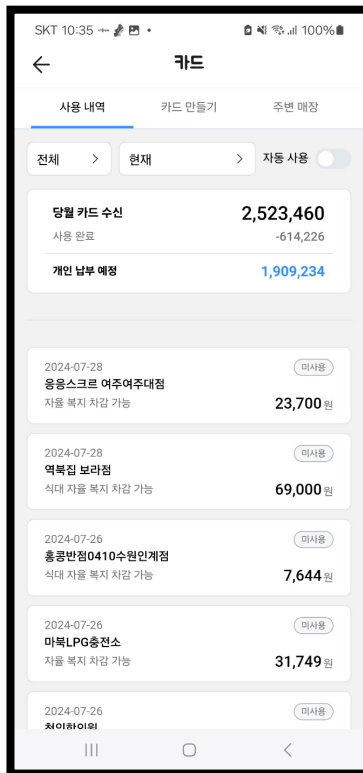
SKT 10:35 100%

카드

사용 내역
카드 만들기
주변 매장

전체 >
현재 >
자동 사용

당월 카드 수신 2,523,460
사용 완료 -614,226
개인 납부 예정 1,909,234

2024-07-28
응응스크르 여주여주대점
자율 복지 차감 가능
미사용
23,700원

2024-07-28
역북집 보라점
식대 자율 복지 차감 가능
미사용
69,000원

2024-07-26
홍콩반점0410수원인계점
식대 자율 복지 차감 가능
미사용
7,644원

2024-07-26
마북LPG충전소
자율 복지 차감 가능
미사용
31,749원

2024-07-26
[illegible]
미사용